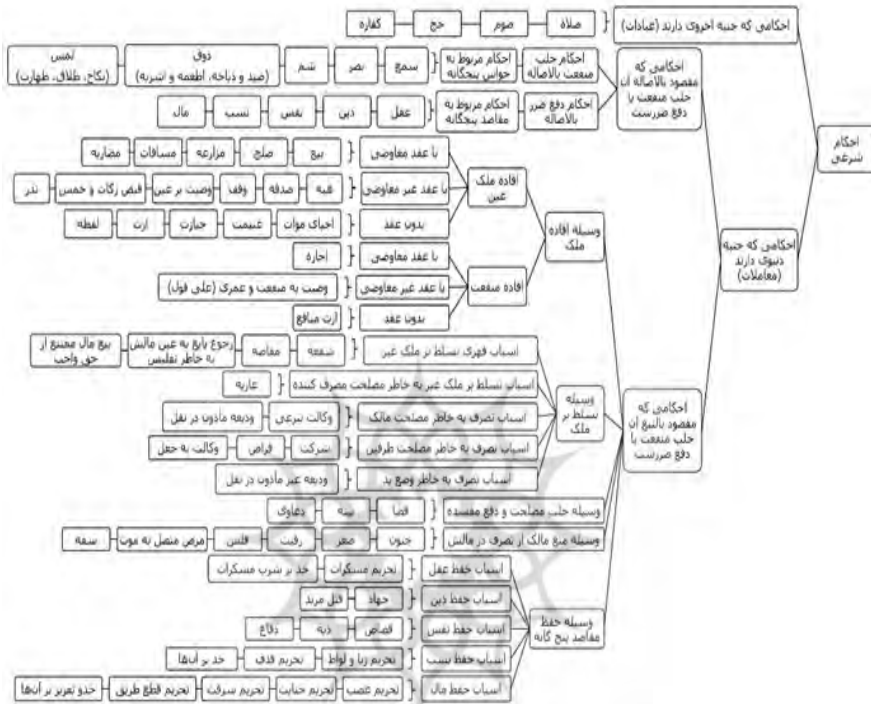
احکام شرعی

احکامی که جنبه اخروی دارند (عبادات)
صلاة
صوم
حج
کفاره

احکامی که مقصود بالاصاله آن جلب منفعت یا دفع ضررست

احکام جلب منفعت بالاصاله
احکام مربوط به حواس پنجگانه
سمع
بصر
شم
ذوق
(صید و ذباحه، اطعمه و اشربه)
لمس
(نکاح، طلاق، ظهارت)

احکام دفع ضرر بالاصاله
احکام مربوط به مقاصد پنجگانه
عقل
دین
نفس
نسب
مال

احکامی که جنبه دنیوی دارند (معاملات)

احکامی که مقصود بالتبع آن جلب منفعت یا دفع ضررست

وسیله افاده ملک

افاده ملک عین
با عقد معاوضی
بیع
صلح
مزارعه
مساقات
مضاربه
با عقد غیر معاوضی
هبه
صدقه
وقف
وصیت بر عین
قبض زکات و خمس
نذر
بدون عقد
احیای موات
غنیمت
حیازت
ارث
لقطه

افاده منفعت
با عقد معاوضی
اجاره
با عقد غیر معاوضی
وصیت به منفعت و عمری (علی قول)
بدون عقد
ارث منافع

وسیله تسلط بر ملک
اسباب قهری تسلط بر ملک غیر
شفعه
مقاصه
رجوع بایع به عین مالش به خاطر تفلیس
بیع مال ممتنع از حق واجب
اسباب تسلط بر ملک غیر به خاطر مصلحت مصرف کننده
عاریه
اسباب تصرف به خاطر مصلحت مالک
وکالت تبرعی
ودیعه ماذون در نقل
اسباب تصرف به خاطر مصلحت طرفین
شرکت
قراض
وکالت به جعل
اسباب تصرف به خاطر وضع ید
ودیعه غیر ماذون در نقل

وسیله جلب مصلحت و دفع مفسده
قضا
بینه
دعاوی

وسیله منع مالک از تصرف در مالش
جنون
صغر
رقیت
فلس
مرض متصل به موت
سفه

وسیله حفظ مقاصد پنج گانه
اسباب حفظ عقل
تحریم مسکرات
حد بر شرب مسکرات
اسباب حفظ دین
جهاد
قتل مرتد
اسباب حفظ نفس
قصاص
دیه
دفاع
اسباب حفظ نسب
تحریم زنا و لواط
تحریم قذف
حد بر آنها
اسباب حفظ مال
تحریم غصب
تحریم خیانت
تحریم سرقت
تحریم قطع طریق
حد و تعزیر بر آنها